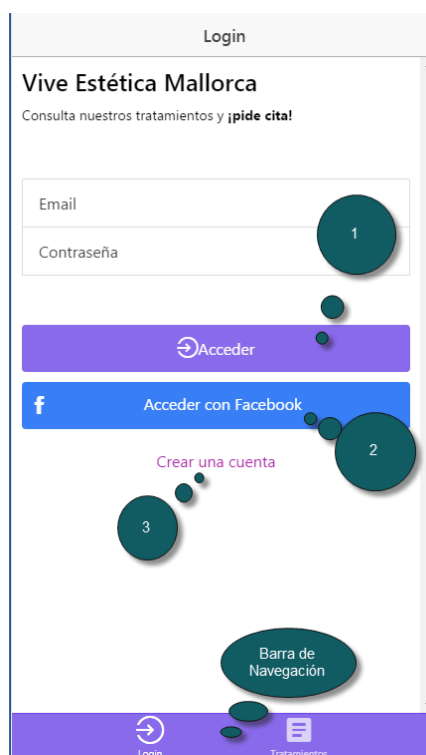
Login

Vive Estética Mallorca

Consulta nuestros tratamientos y **¡pide cita!**

Email

Contraseña

1

Acceder

f Acceder con Facebook

2

Crear una cuenta

3

Barra de Navegación

Login

Tratamientos